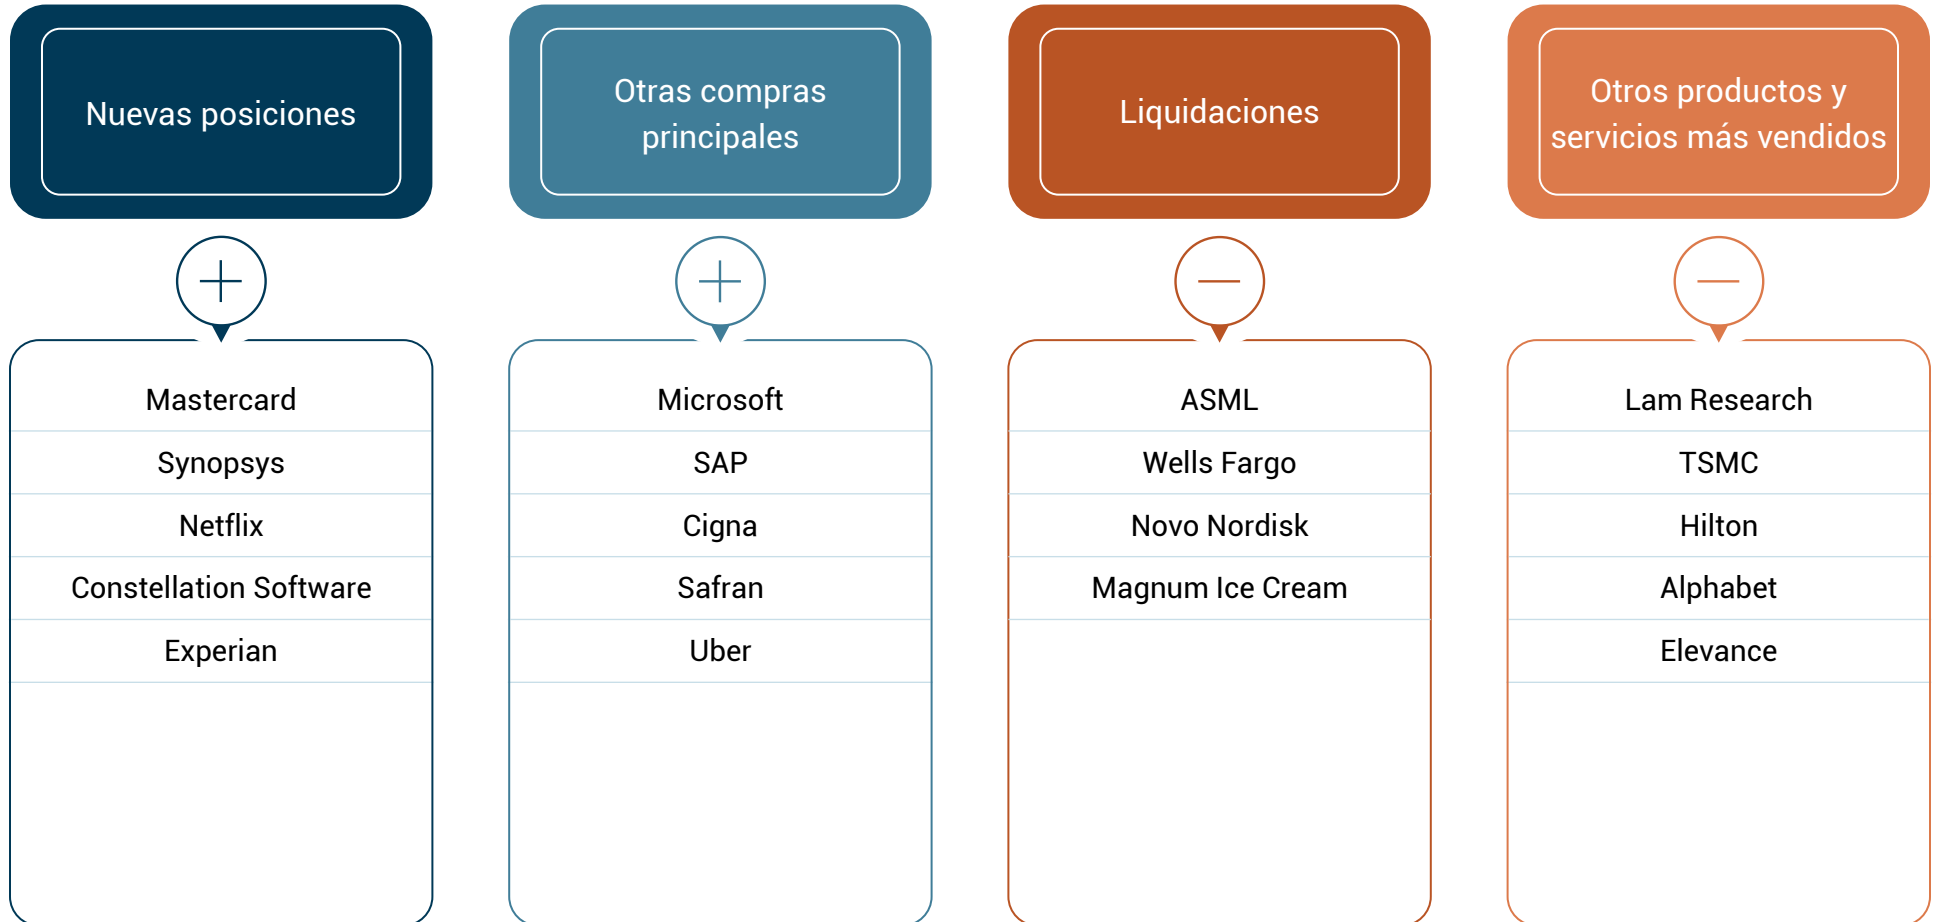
Nuevas posiciones

+

Mastercard

Synopsys

Netflix

Constellation Software

Experian

Otras compras principales

+

Microsoft

SAP

Cigna

Safran

Uber

Liquidaciones

—

ASML

Wells Fargo

Novo Nordisk

Magnum Ice Cream

Otros productos y servicios más vendidos

—

Lam Research

TSMC

Hilton

Alphabet

Elevance